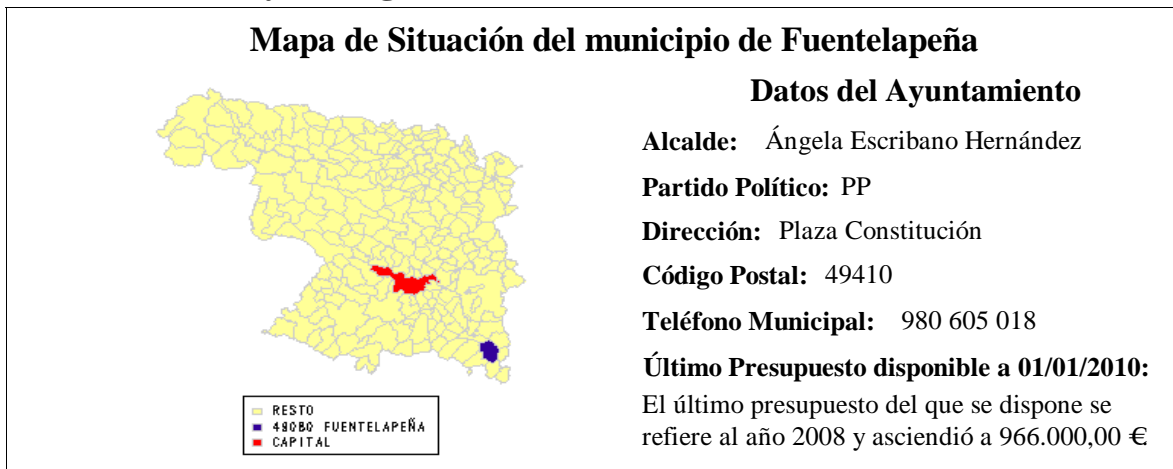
Mapa de Situación del municipio de Fuentelapeña

Datos del Ayuntamiento

Alcalde: Ángela Escribano Hernández

Partido Político: PP

Dirección: Plaza Constitución

Código Postal: 49410

Teléfono Municipal: 980 605 018

Último Presupuesto disponible a 01/01/2010:

El último presupuesto del que se dispone se refiere al año 2008 y ascendió a 966.000,00 €

RESTO
49080 FUENTELAPEÑA
CAPITAL